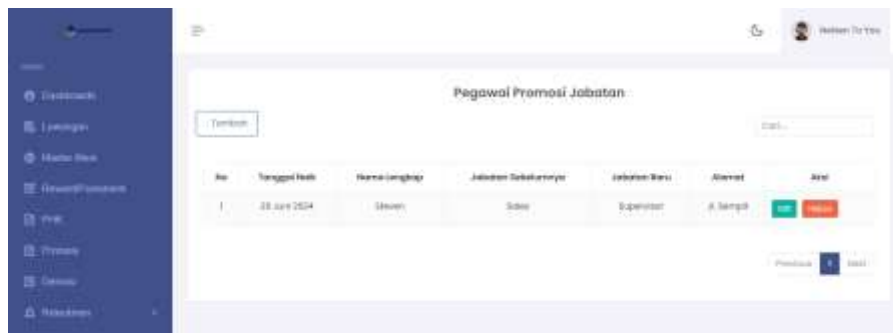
Dashboard
Lowongan
Master Data
Reward/Punishment
PHK
Promosi
Demosi
Rekrutmen

Welcome To You

Pegawai Promosi Jabatan

Tambah

Cari...

| No | Tanggal Naik | Nama Lengkap | Jabatan Sebelumnya | Jabatan Baru | Alamat | Aksi |
|---|---|---|---|---|---|---|
| 1 | 25 Juni 2024 | Steven | Sales | Supervisor | Jl. Sempit | Edit Hapus |

Previous 1 Next